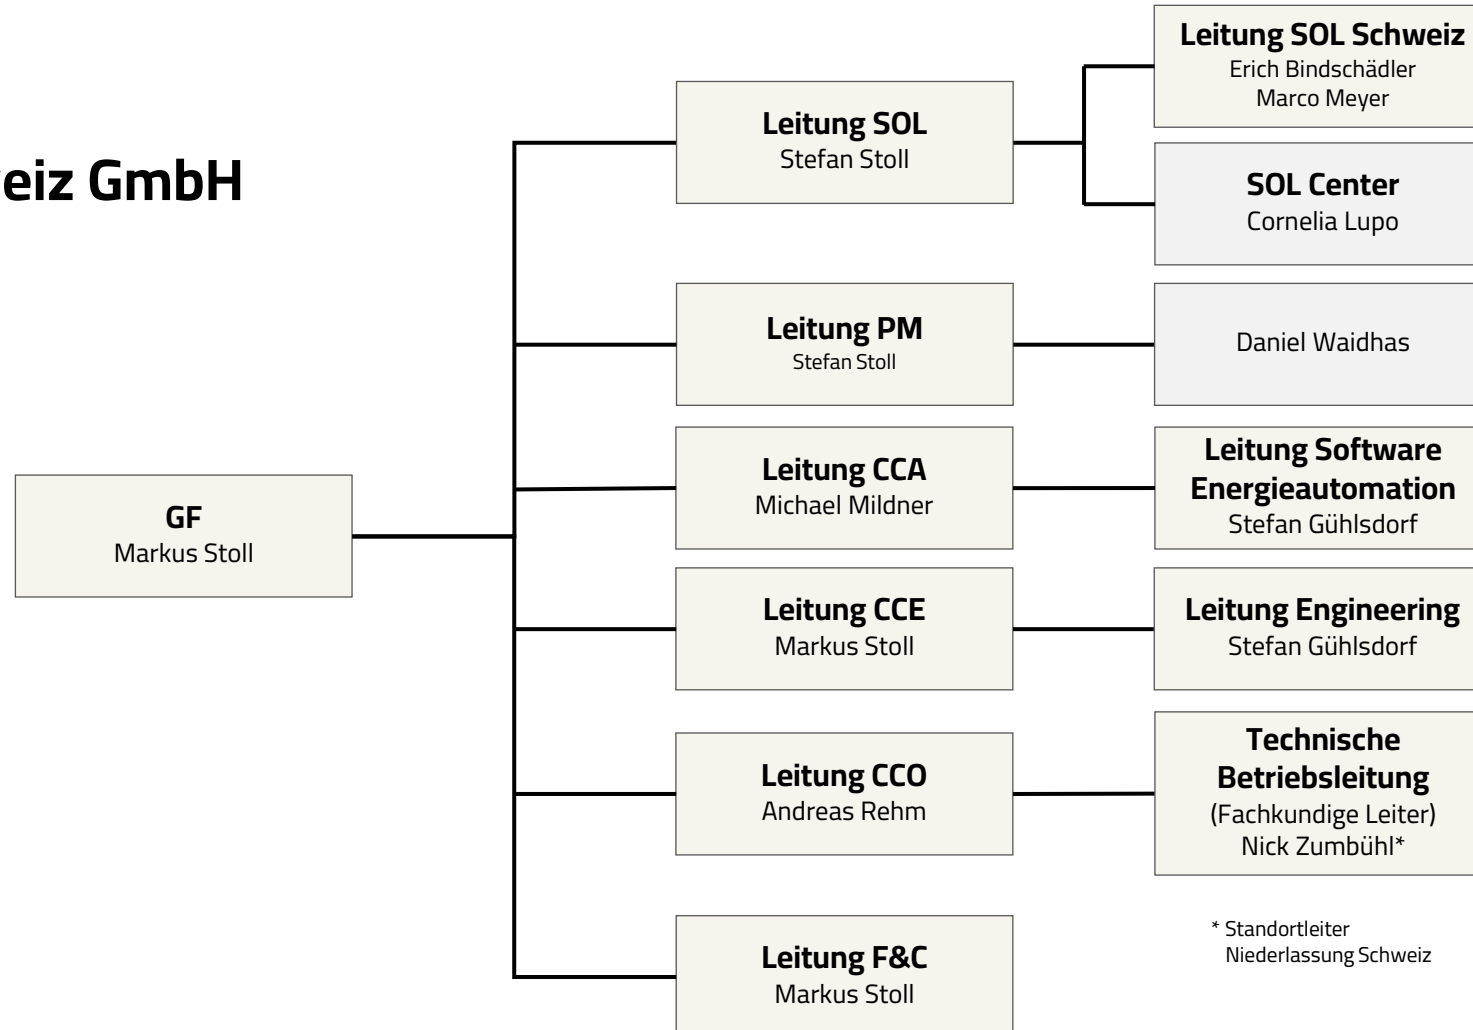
eiz GmbH

GF
Markus Stoll

Leitung SOL
Stefan Stoll

Leitung SOL Schweiz
Erich Bindschädler
Marco Meyer

SOL Center
Cornelia Lupo

Leitung PM
Stefan Stoll

Daniel Waidhas

Leitung CCA
Michael Mildner

Leitung Software Energieautomation
Stefan Gühlsdorf

Leitung CCE
Markus Stoll

Leitung Engineering
Stefan Gühlsdorf

Leitung CCO
Andreas Rehm

Technische Betriebsleitung
(Fachkundige Leiter)
Nick Zumbühl*

* Standortleiter Niederlassung Schweiz

Leitung F&C
Markus Stoll